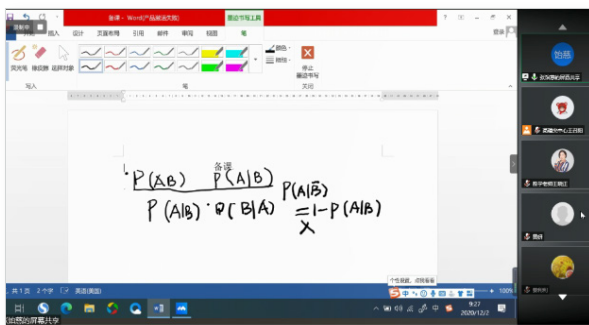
放映 新课 - Word(产品激活失败) 墨迹书写工具 ? 
文件 插入 设计 页面布局 引用 邮件 审阅 视图 笔 登录
荧光笔 橡皮擦 选择对象 颜色 粗细 停止墨迹书写
写入 笔 关闭

备课
$\underline{P(AB)} \quad P(A|B)$ $P(A|\bar{B})$
$P(A|B) \cdot P(B|A)$ $=1-P(A|B)$
X

第1页,共1页 2个字 英语(美国)
100%
个性化 中 9:27 2020/12/2
正在屏幕共享